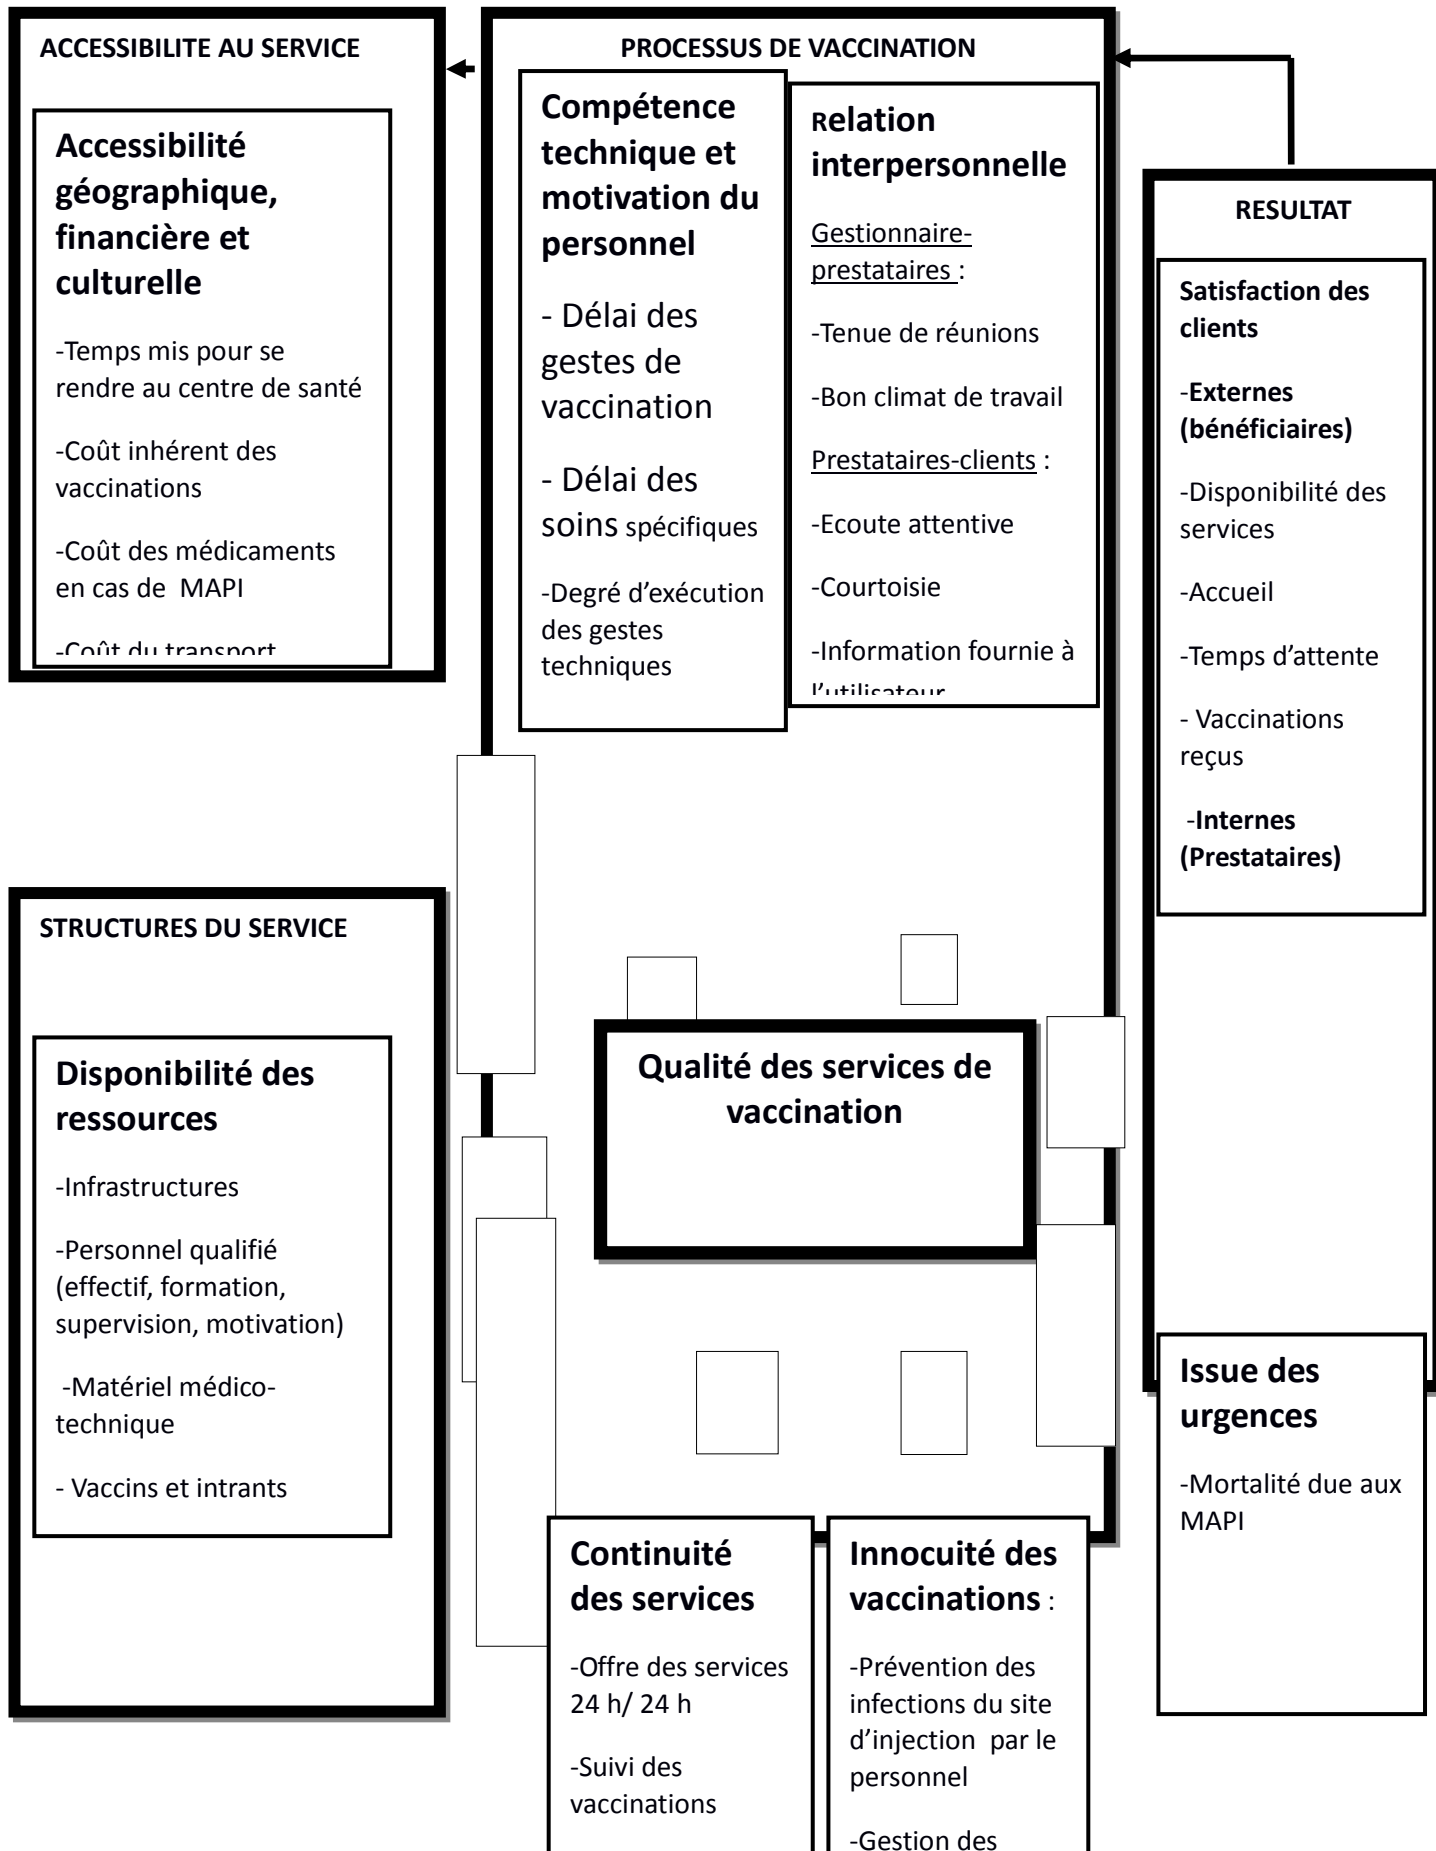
ACCESSIBILITE AU SERVICE

Accessibilité géographique, financière et culturelle

-Temps mis pour se rendre au centre de santé

-Coût inhérent des vaccinations

-Coût des médicaments en cas de MAPI

-Coût du transport

PROCESSUS DE VACCINATION

Compétence technique et motivation du personnel

- Délai des gestes de vaccination

- Délai des soins spécifiques

-Degré d'exécution des gestes techniques

Relation interpersonnelle

Gestionnaire-prestataires :

-Tenue de réunions

-Bon climat de travail

Prestataires-clients :

-Ecoute attentive

-Courtoisie

-Information fournie à l'utilisateur

RESULTAT

Satisfaction des clients

-Externes (bénéficiaires)

-Disponibilité des services

-Accueil

-Temps d'attente

- Vaccinations reçus

-Internes (Prestataires)

STRUCTURES DU SERVICE

Disponibilité des ressources

-Infrastructures

-Personnel qualifié (effectif, formation, supervision, motivation)

-Matériel médico-technique

- Vaccins et intrants

Qualité des services de vaccination

Issue des urgences

-Mortalité due aux MAPI

Continuité des services

-Offre des services 24 h/ 24 h

-Suivi des vaccinations

Innocuité des vaccinations :

-Prévention des infections du site d'injection par le personnel

-Gestion des